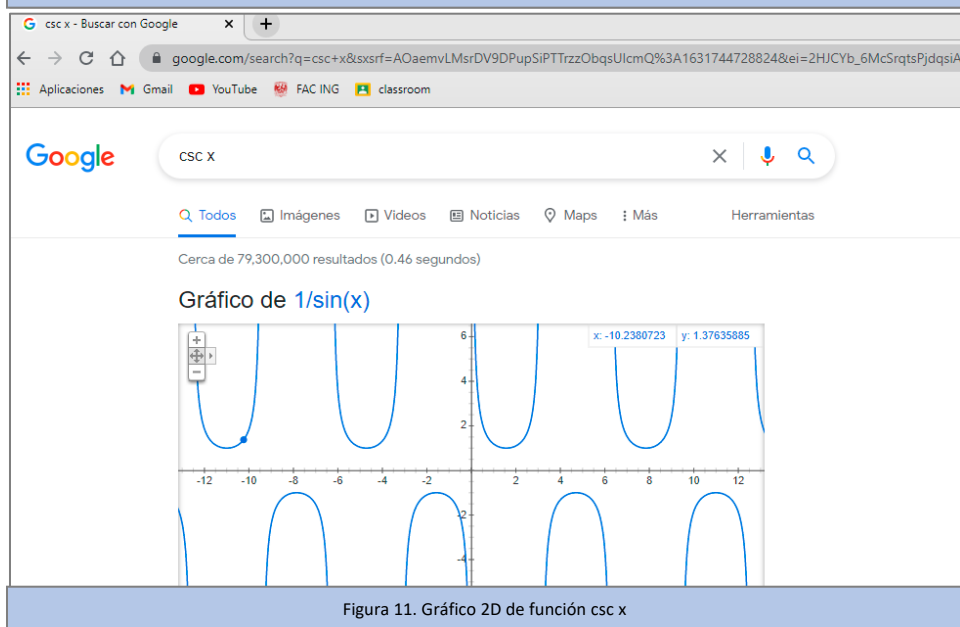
csc x - Buscar con Google ×

google.com/search?q=csc+x&sxsrf=AOaemvLMsrDV9DPupSiPTTrzzObqsUlcmQ%3A1631744728824&ei=2HJCYb_6McSrqtsPjdqsiA

Aplicaciones Gmail YouTube FAC ING classroom

Google

csc x

Todos Imágenes Videos Noticias Maps Más Herramientas

Cerca de 79,300,000 resultados (0.46 segundos)

Gráfico de 1/sin(x)

x: -10.2380723 y: 1.37635885

6
4
2
-2
-4

-12 -10 -8 -6 -4 -2 2 4 6 8 10 12

Figura 11. Gráfico 2D de función csc x